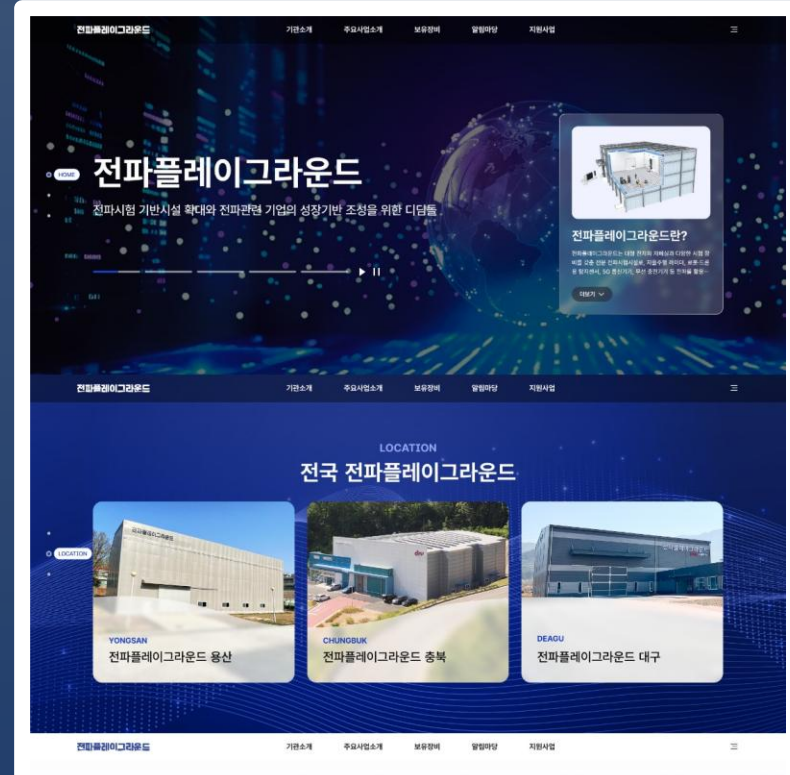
전파플레이그라운드

기관소개 주요사업소개 보유장비 알림마당 지원사업

HOME

전파플레이그라운드

전파시험 기반시설 확대와 전파관련 기업의 성장기반 조성을 위한 디딤돌

전파플레이그라운드란?

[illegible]

더보기

전파플레이그라운드

기관소개 주요사업소개 보유장비 알림마당 지원사업

LOCATION

전국 전파플레이그라운드

LOCATION

YONGSAN
전파플레이그라운드 용산

CHUNGBUK
전파플레이그라운드 충북

DEAGU
전파플레이그라운드 대구

전파플레이그라운드

기관소개 주요사업소개 보유장비 알림마당 지원사업